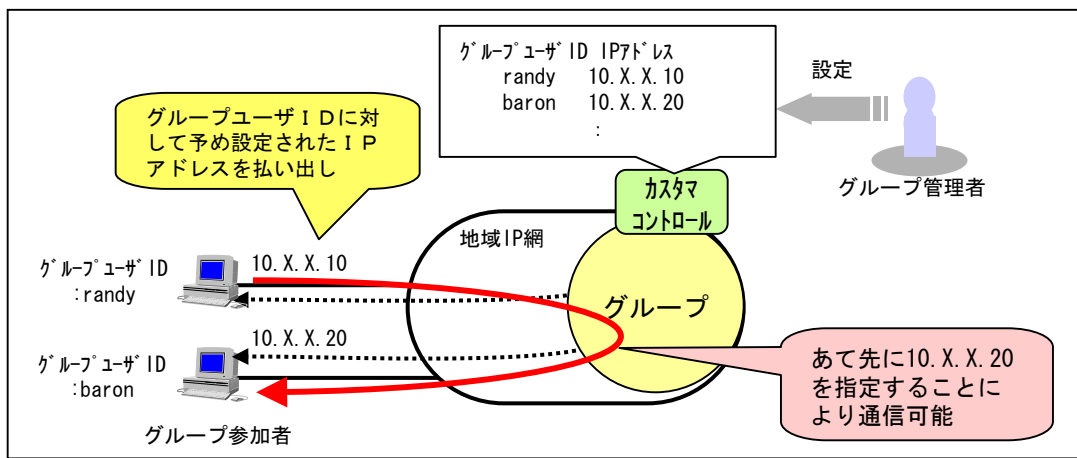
グループユーザID IPアドレス
randy 10.X.X.10
baron 10.X.X.20
:

設定

グループ管理者

グループユーザＩＤに対して予め設定されたＩＰアドレスを払い出し

カスタマコントロール

地域IP網

グループユーザID
:randy

10.X.X.10

グループ

10.X.X.20

グループユーザID
:baron

グループ参加者

あて先に10.X.X.20を指定することにより通信可能